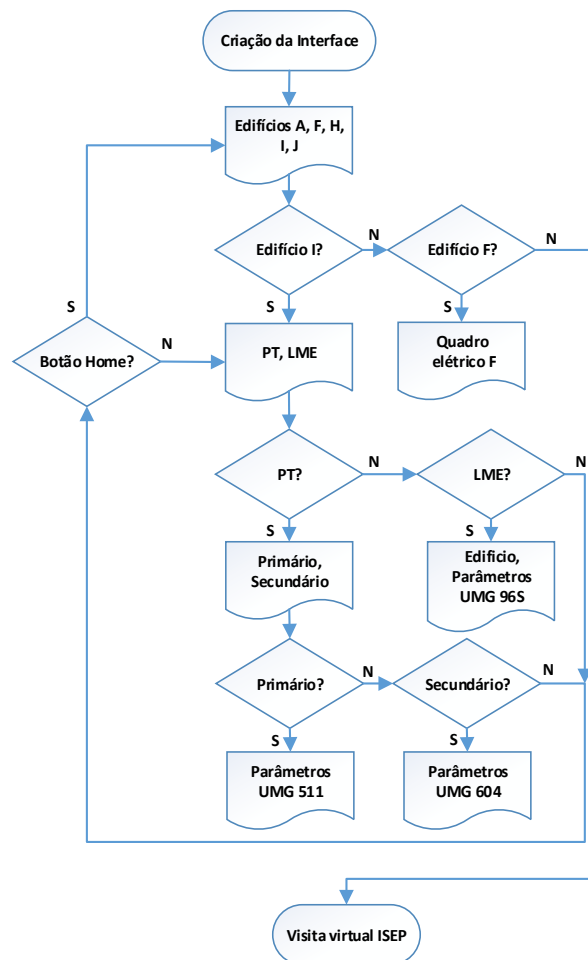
Criação da Interface

Edifícios A, F, H, I, J

Edifício I?

N

Edifício F?

N

S

S

S

Botão Home?

N

PT, LME

Quadro elétrico F

PT?

N

LME?

N

S

S

Primário, Secundário

Edifício, Parâmetros UMG 96S

Primário?

N

Secundário?

N

S

S

Parâmetros UMG 511

Parâmetros UMG 604

Visita virtual ISEP